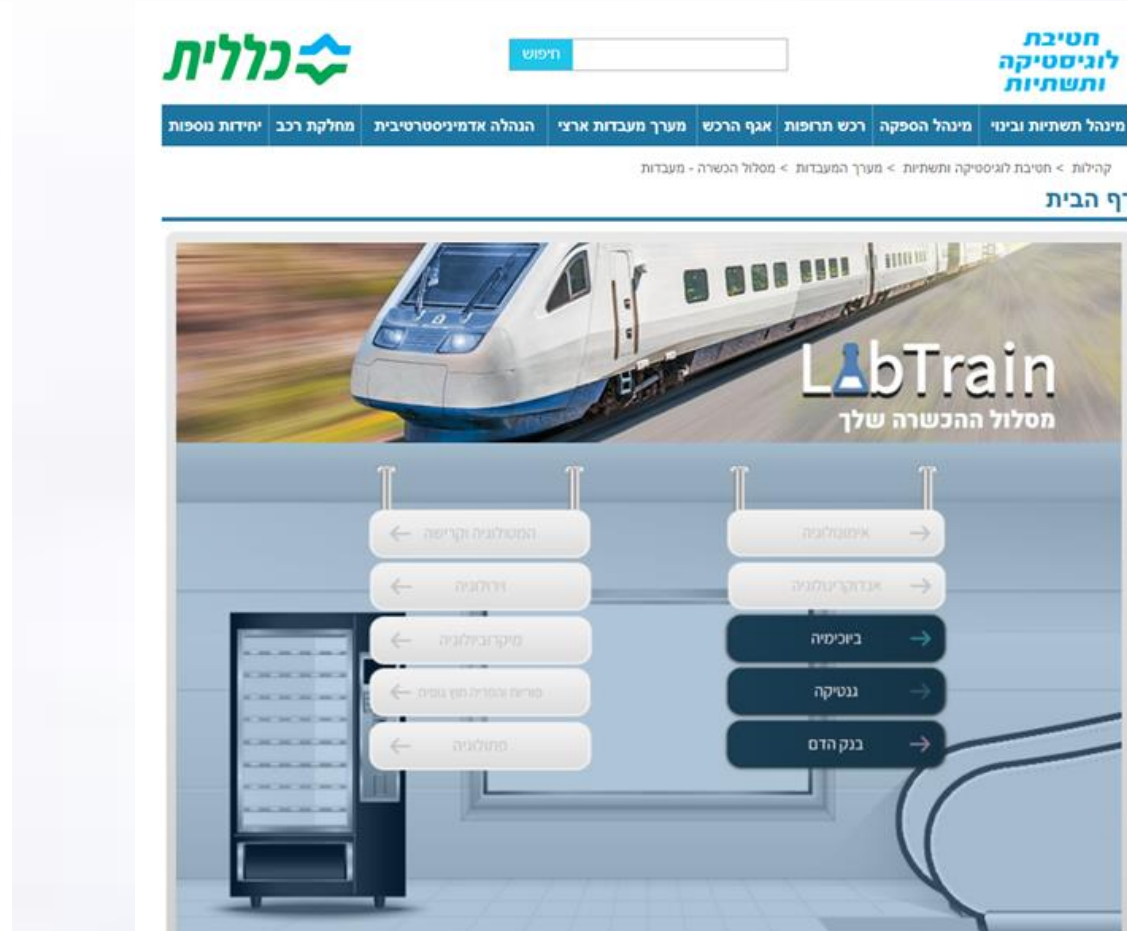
חטיבת לוגיסטיקה ותשתיות

חיפוש

כללית

מינהל תשתיות ובינוי | מינהל הספקה | רכש תרופות | אגף הרכש | מערך מעבדות ארצי | הנהלה אדמיניסטרטיבית | מחלקת רכב | יחידות נוספות

קהילות > חטיבת לוגיסטיקה ותשתיות > מערך המעבדות > מסלול הכשרה - מעבדות

ף הבית

LabTrain
מסלול ההכשרה שלך

אימונולוגיה
אנדוקרינולוגיה
ביוכימיה
גנטיקה
בנק הדם

המטולוגיה וקרישה
וירולוגיה
מיקרוביולוגיה
פוריות והפריה חוץ גופית
פתולוגיה